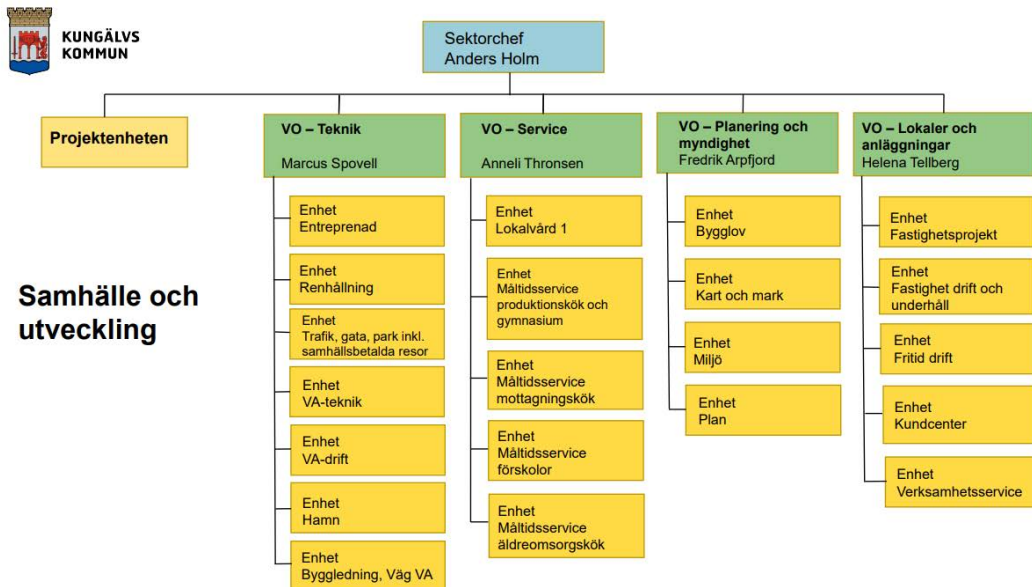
KUNGÄLVS KOMMUN

Sektorchef
Anders Holm

Projektenheten

VO – Teknik
Marcus Spovell

Enhet
Entreprenad

Enhet
Renhållning

Enhet
Trafik, gata, park inkl. samhällsbetalda resor

Enhet
VA-teknik

Enhet
VA-drift

Enhet
Hamn

Enhet
Byggledning, Väg VA

VO – Service
Anneli Thronsen

Enhet
Lokalvård 1

Enhet
Måltidsservice produktionskök och gymnasium

Enhet
Måltidsservice mottagningskök

Enhet
Måltidsservice förskolor

Enhet
Måltidsservice äldreomsorgskök

VO – Planering och myndighet
Fredrik Arpfjord

Enhet
Bygglov

Enhet
Kart och mark

Enhet
Miljö

Enhet
Plan

VO – Lokaler och anläggningar
Helena Tellberg

Enhet
Fastighetsprojekt

Enhet
Fastighet drift och underhåll

Enhet
Fritid drift

Enhet
Kundcenter

Enhet
Verksamhetsservice

Samhälle och utveckling